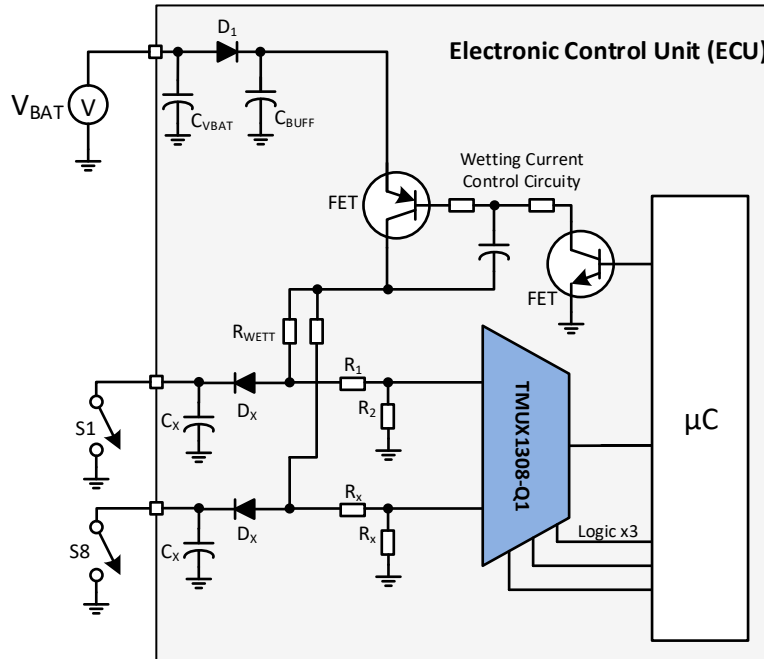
$D_1$

Electronic Control Unit (ECU)

$V_{BAT}$

V

$C_{VBAT}$

$C_{BUFF}$

Wetting Current Control Circuity

FET

FET

$R_{WETT}$

$R_1$

$R_2$

TMUX1308-Q1

μC

S1

$C_X$

$D_X$

$R_x$

$R_x$

Logic x3

S8

$C_X$

$D_X$